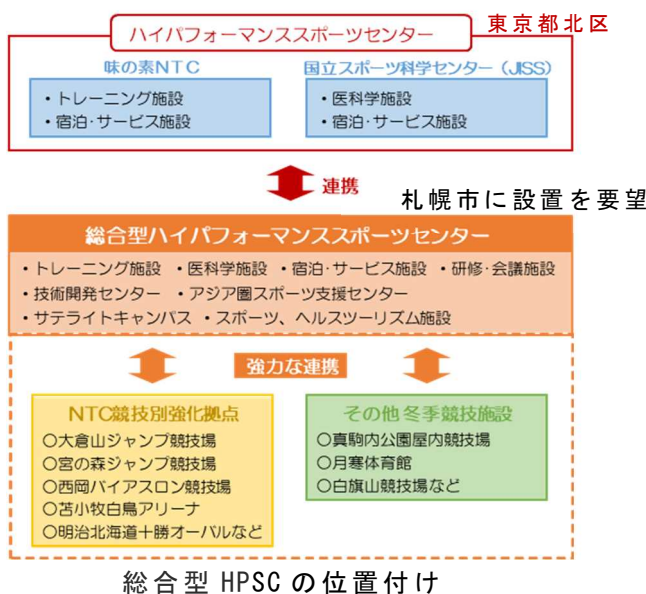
ハイパフォーマンススポーツセンター

東京都北区

味の素NTC
・トレーニング施設
・宿泊・サービス施設

国立スポーツ科学センター（JISS）
・医科学施設
・宿泊・サービス施設

連携

札幌市に設置を要望

総合型ハイパフォーマンススポーツセンター
・トレーニング施設　・医科学施設　・宿泊・サービス施設　・研修・会議施設
・技術開発センター　・アジア圏スポーツ支援センター
・サテライトキャンパス　・スポーツ、ヘルスツーリズム施設

強力な連携

NTC競技別強化拠点
○大倉山ジャンプ競技場
○宮の森ジャンプ競技場
○西岡バイアスロン競技場
○苫小牧白鳥アリーナ
○明治北海道十勝オーバルなど

その他冬季競技施設
○真駒内公園屋内競技場
○月寒体育館
○白旗山競技場など

総合型 HPSC の位置付け